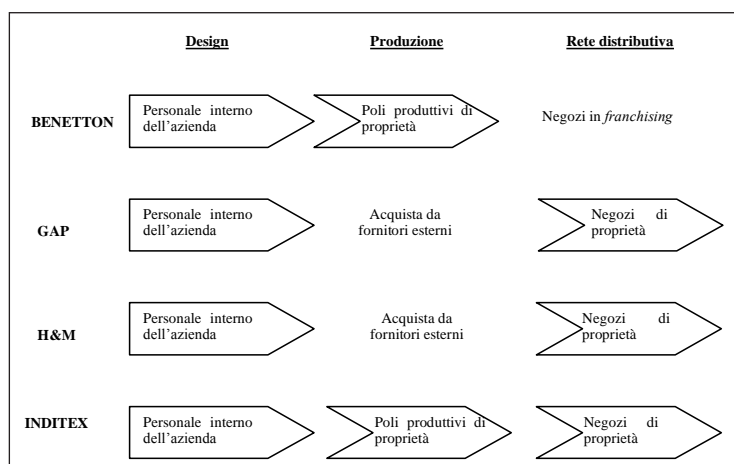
| | Design | Produzione | Rete distributiva |
|---|---|---|---|
| BENETTON | Personale interno dell'azienda | Poli produttivi di proprietà | Negozi in *franchising* |
| GAP | Personale interno dell'azienda | Acquista da fornitori esterni | Negozi di proprietà |
| H&M | Personale interno dell'azienda | Acquista da fornitori esterni | Negozi di proprietà |
| INDITEX | Personale interno dell'azienda | Poli produttivi di proprietà | Negozi di proprietà |